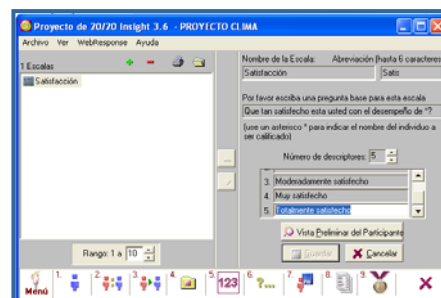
Proyecto de 20/20 Insight 3.6 - PROYECTO CLIMA

Archivo Ver WebResponse Ayuda

1 Escalas

Satisfacción

Rango: 1 a 10

Nombre de la Escala: Abreviación (hasta 6 caracteres

Satisfacción

Satis

Por favor escriba una pregunta base para esta escala

Que tan satisfecho esta usted con el desempeño de *?

(use un asterisco * para indicar el nombre del individuo a ser calificado)

Número de descriptores: 5

3. Moderadamente satisfecho

4. Muy satisfecho

5. Totalmente satisfecho

Vista Preliminar del Participante

Guardar

Cancelar

Menú

1.

2.

3.

4.

5. 123

6. ?...

7.

8.

9.